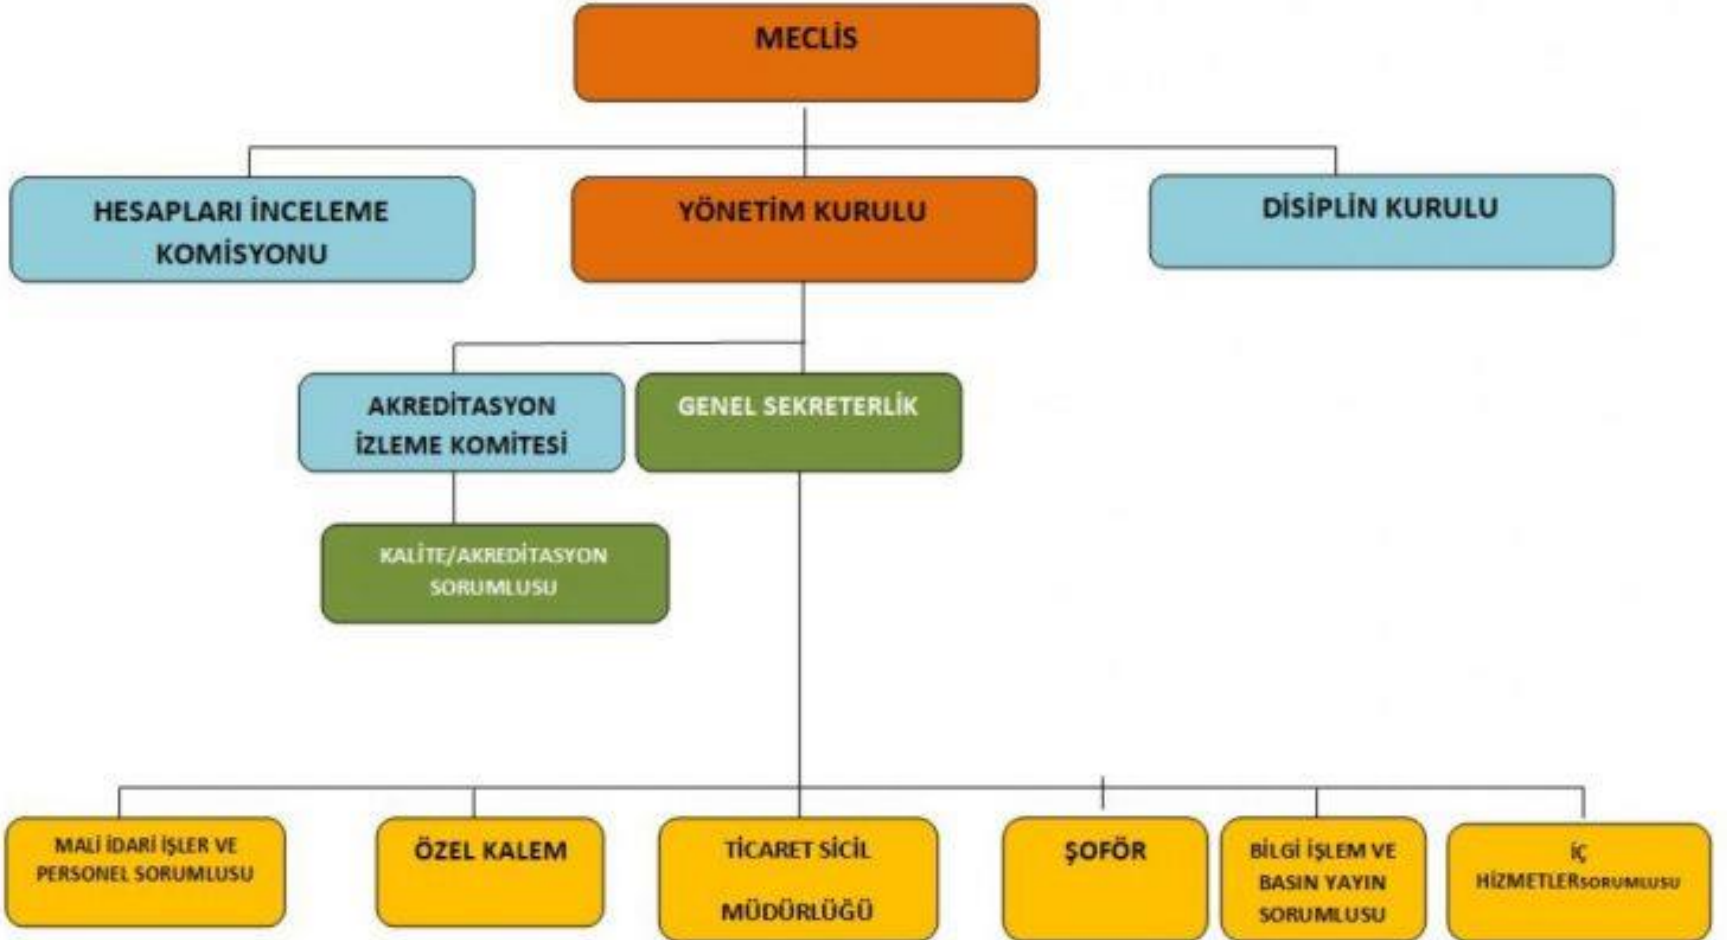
MECLİS

HESAPLARI İNCELEME KOMİSYONU

YÖNETİM KURULU

DİSİPLİN KURULU

AKREDİTASYON İZLEME KOMİTESİ

GENEL SEKRETERLİK

KALİTE/AKREDİTASYON SORUMLUSU

MALİ İDARİ İŞLER VE PERSONEL SORUMLUSU

ÖZEL KALEM

TİCARET SİCİL MÜDÜRLÜĞÜ

ŞOFÖR

BİLGİ İŞLEM VE BASIN YAYIN SORUMLUSU

İÇ HİZMETLERsorumlusu